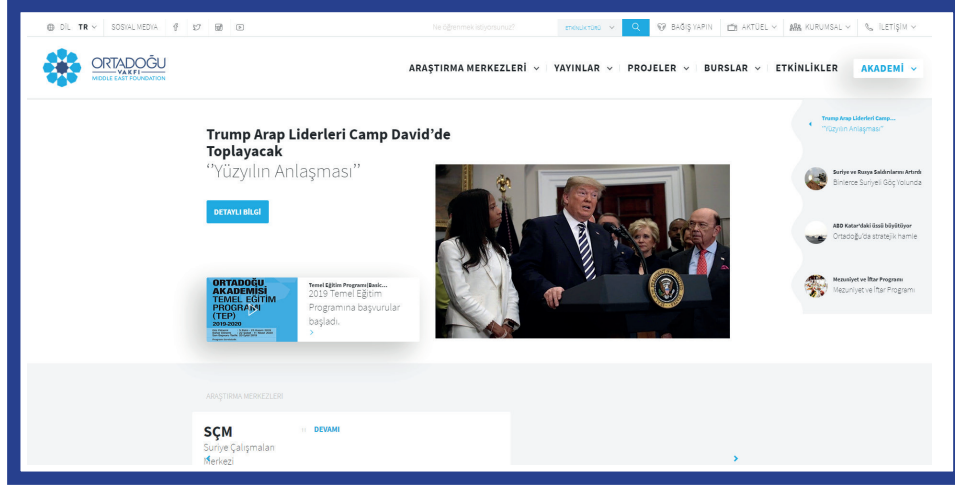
DİL TR SOSYAL MEDYA

Ne öğrenmek istiyorsunuz? ETKİNLİK TÜRÜ BAĞIŞ YAPIN AKTÜEL KURUMSAL İLETİŞİM

ORTADOĞU VAKFI MIDDLE EAST FOUNDATION

ARAŞTIRMA MERKEZLERİ YAYINLAR PROJELER BURSLAR ETKİNLİKLER AKADEMİ

Trump Arap Liderleri Camp David'de Toplayacak

''Yüzyılın Anlaşması''

DETAYLI BİLGİ

ORTADOĞU AKADEMİSİ TEMEL EĞİTİM PROGRAMI (TEP) 2019-2020

Temel Eğitim Programı (Basic...

2019 Temel Eğitim Programına başvurular başladı.

Trump Arap Liderleri Camp...

''Yüzyılın Anlaşması''

Suriye ve Rusya Saldırılarını Artırdı

Binlerce Suriyeli Göç Yolunda

ABD Katar'daki üssü büyütüyor

Ortadoğu'ba stratejik hamle

Mezuniyet ve İftar Programı

Mezuniyet ve İftar Programı

ARAŞTIRMA MERKEZLERİ

SÇM

Suriye Çalışmaları Merkezi

DEVAMI